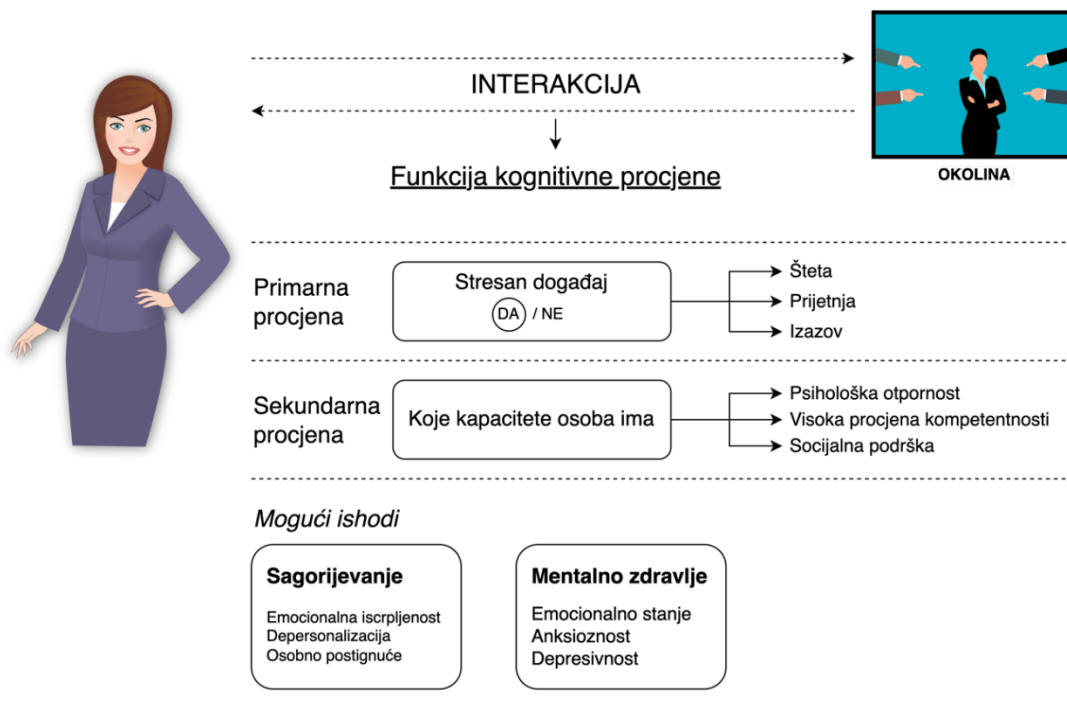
INTERAKCIJA

OKOLINA

Funkcija kognitivne procjene

Primarna procjena

Stresan događaj
DA / NE

Šteta
Prijetnja
Izazov

Sekundarna procjena

Koje kapacitete osoba ima

Psihološka otpornost
Visoka procjena kompetentnosti
Socijalna podrška

Mogući ishodi

Sagorijevanje

Emocionalna iscrpljenost
Depersonalizacija
Osobno postignuće

Mentalno zdravlje

Emocionalno stanje
Anksioznost
Depresivnost